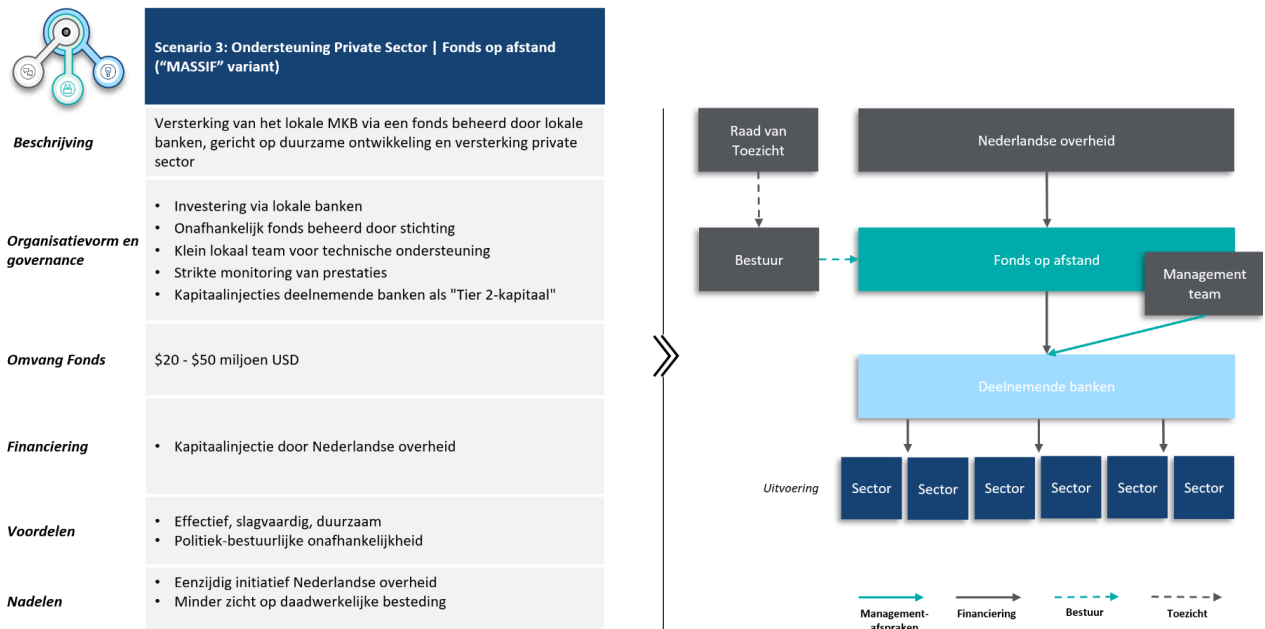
Scenario 3: Ondersteuning Private Sector | Fonds op afstand ("MASSIF" variant)

| | |
|---|---|
| **Beschrijving** | Versterking van het lokale MKB via een fonds beheerd door lokale banken, gericht op duurzame ontwikkeling en versterking private sector |
| **Organisatievorm en governance** | • Investering via lokale banken • Onafhankelijk fonds beheerd door stichting • Klein lokaal team voor technische ondersteuning • Strikte monitoring van prestaties • Kapitaalinjecties deelnemende banken als "Tier 2-kapitaal" |
| **Omvang Fonds** | \$20 - \$50 miljoen USD |
| **Financiering** | • Kapitaalinjectie door Nederlandse overheid |
| **Voordelen** | • Effectief, slagvaardig, duurzaam • Politiek-bestuurlijke onafhankelijkheid |
| **Nadelen** | • Eenzijdig initiatief Nederlandse overheid • Minder zicht op daadwerkelijke besteding |

Raad van Toezicht

Nederlandse overheid

Bestuur

Fonds op afstand

Management team

Deelnemende banken

Uitvoering

Sector

Sector

Sector

Sector

Sector

Sector

Management-afspraken

Financiering

Bestuur

Toezicht